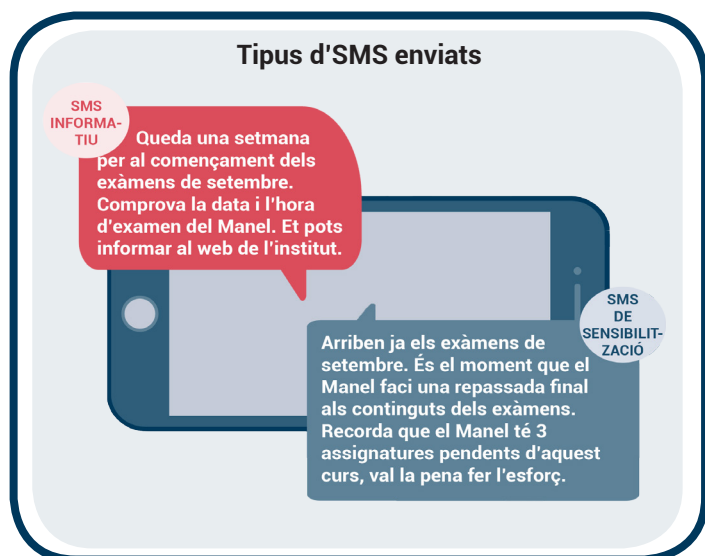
Tipus d'SMS enviats

SMS INFORMATIU

Queda una setmana per al començament dels exàmens de setembre. Comprova la data i l'hora d'examen del Manel. Et pots informar al web de l'institut.

SMS DE SENSIBILITZACIÓ

Arriben ja els exàmens de setembre. És el moment que el Manel faci una repassada final als continguts dels exàmens. Recorda que el Manel té 3 assignatures pendents d'aquest curs, val la pena fer l'esforç.